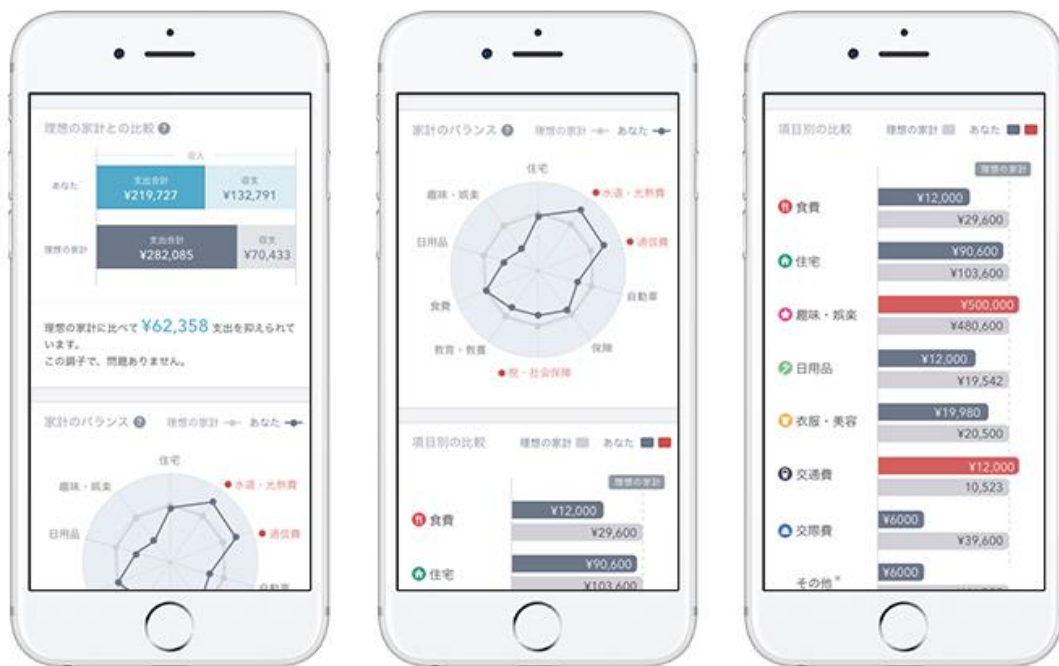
理想の家計との比較

収入

あなた

支出合計
¥219,727

収支
¥132,791

理想の家計

支出合計
¥282,085

収支
¥70,433

理想の家計に比べて ¥62,358 支出を抑えられています。
この調子で、問題ありません。

家計のバランス　理想の家計　あなた

住宅
● 水道・光熱費
趣味・娯楽
● 通信費
日用品
自動車

家計のバランス　理想の家計　あなた

住宅
趣味・娯楽
● 水道・光熱費
日用品
● 通信費
自動車
食費
教育・教養
保険
● 税・社会保障

項目別の比較　理想の家計　あなた

理想の家計

食費
¥12,000
¥29,600

住宅
¥90,600
¥103,600

項目別の比較　理想の家計　あなた

理想の家計

食費
¥12,000
¥29,600

住宅
¥90,600
¥103,600

趣味・娯楽
¥500,000
¥480,600

日用品
¥12,000
¥19,542

衣服・美容
¥19,980
¥20,500

交通費
¥12,000
10,523

交際費
¥6000
¥39,600

その他*
¥6000
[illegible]